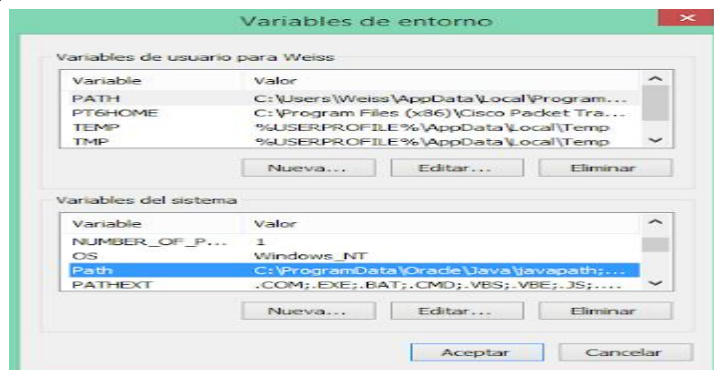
Variables de entorno

Variables de usuario para Weiss

| Variable | Valor |
|---|---|
| PATH | C:\Users\Weiss\AppData\Local\Program... |
| PT6HOME | C:\Program Files (x86)\Cisco Packet Tra... |
| TEMP | %USERPROFILE%\AppData\Local\Temp |
| TMP | %USERPROFILE%\AppData\Local\Temp |

Nueva... Editar... Eliminar

Variables del sistema

| Variable | Valor |
|---|---|
| NUMBER_OF_P... | 1 |
| OS | Windows_NT |
| Path | C:\ProgramData\Oracle\Java\javapath;... |
| PATHEXT | .COM;.EXE;.BAT;.CMD;.VBS;.VBE;.JS;.... |

Nueva... Editar... Eliminar

Aceptar Cancelar